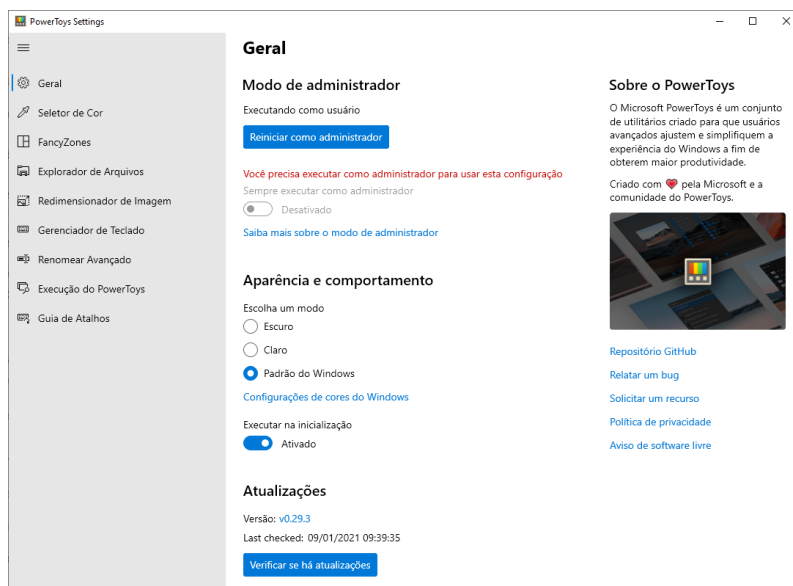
PowerToys Settings

Geral
Seletor de Cor
FancyZones
Explorador de Arquivos
Redimensionador de Imagem
Gerenciador de Teclado
Renomear Avançado
Execução do PowerToys
Guia de Atalhos

Geral

Modo de administrador

Executando como usuário

Reiniciar como administrador

Você precisa executar como administrador para usar esta configuração

Sempre executar como administrador

Desativado

Saiba mais sobre o modo de administrador

Aparência e comportamento

Escolha um modo

Escuro

Claro

Padrão do Windows

Configurações de cores do Windows

Executar na inicialização

Ativado

Atualizações

Versão: v0.29.3

Last checked: 09/01/2021 09:39:35

Verificar se há atualizações

Sobre o PowerToys

O Microsoft PowerToys é um conjunto de utilitários criado para que usuários avançados ajustem e simplifiquem a experiência do Windows a fim de obterem maior produtividade.

Criado com pela Microsoft e a comunidade do PowerToys.

Repositório GitHub

Relatar um bug

Solicitar um recurso

Política de privacidade

Aviso de software livre